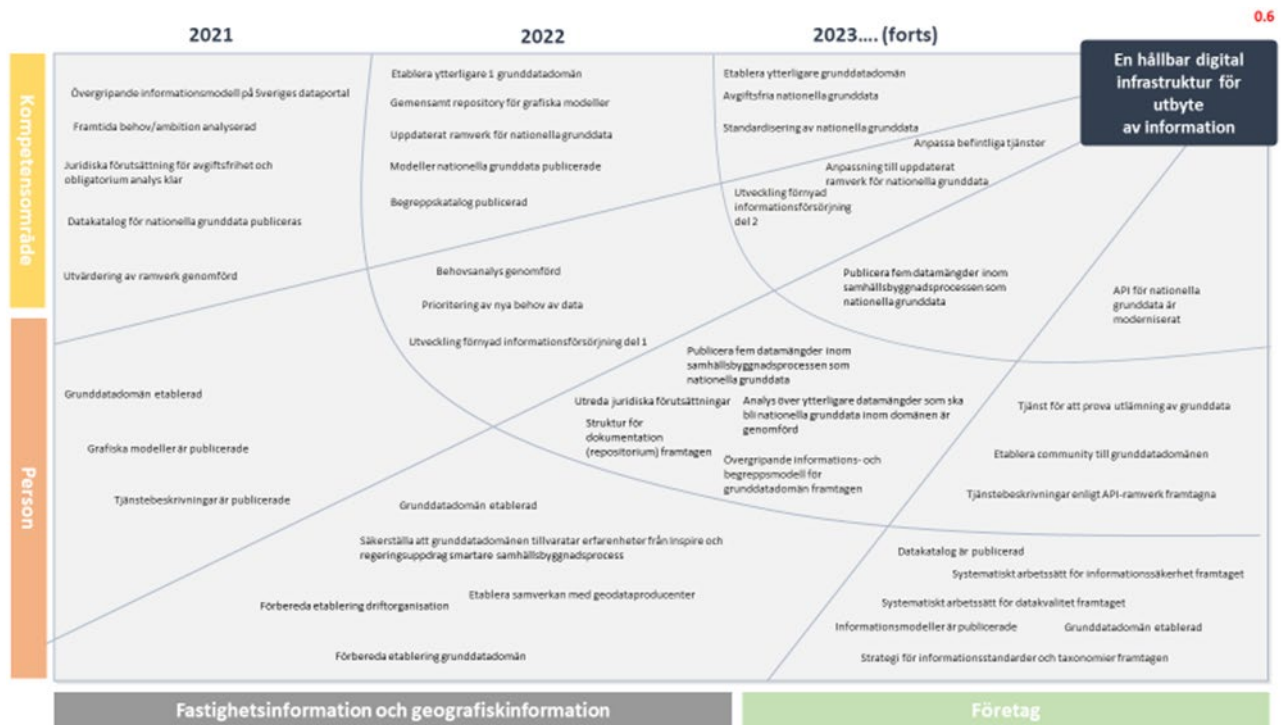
0.6

2021

2022

2023.... (forts)

En hållbar digital infrastruktur för utbyte av information

Kompetensområde

Person

Övergripande informationsmodell på Sveriges dataportal

Framtida behov/ambition analyserad

Juridiska förutsättning för avgiftsfrihet och obligatorium analys klar

Datakatalog för nationella grunddata publiceras

Utvärdering av ramverk genomförd

Etablera ytterligare 1 grunddatadomän

Gemensamt repository för grafiska modeller

Uppdaterat ramverk för nationella grunddata

Modeller nationella grunddata publicerade

Begreppskatalog publicerad

Etablera ytterligare grunddatadomän

Avgiftsfria nationella grunddata

Standardisering av nationella grunddata

Anpassa befintliga tjänster

Anpassning till uppdaterat ramverk för nationella grunddata

Utveckling förnyad informationsförsörjning del 2

Behovsanalys genomförd

Prioritering av nya behov av data

Utveckling förnyad informationsförsörjning del 1

Publicera fem datamängder inom samhällsbyggnadsprocessen som nationella grunddata

API för nationella grunddata är moderniserat

Grunddatadomän etablerad

Grafiska modeller är publicerade

Tjänstebeskrivningar är publicerade

Publicera fem datamängder inom samhällsbyggnadsprocessen som nationella grunddata

Utreda juridiska förutsättningar

Struktur för dokumentation (repositorium) framtagen

Analys över ytterligare datamängder som ska bli nationella grunddata inom domänen är genomförd

Övergripande informations- och begreppsmodell för grunddatadomän framtagen

Tjänst för att prova utlämning av grunddata

Etablera community till grunddatadomänen

Tjänstebeskrivningar enligt API-ramverk framtagna

Grunddatadomän etablerad

Säkerställa att grunddatadomänen tillvaratar erfarenheter från inspire och regeringsuppdrag smartare samhällsbyggnadsprocess

Förbereda etablering driftorganisation

Etablera samverkan med geodataproducenter

Förbereda etablering grunddatadomän

Datakatalog är publicerad

Systematiskt arbetssätt för informationssäkerhet framtaget

Systematiskt arbetssätt för datakvalitet framtaget

Informationsmodeller är publicerade

Grunddatadomän etablerad

Strategi för informationsstandarder och taxonomier framtagen

Fastighetsinformation och geografiskinformation

Företag